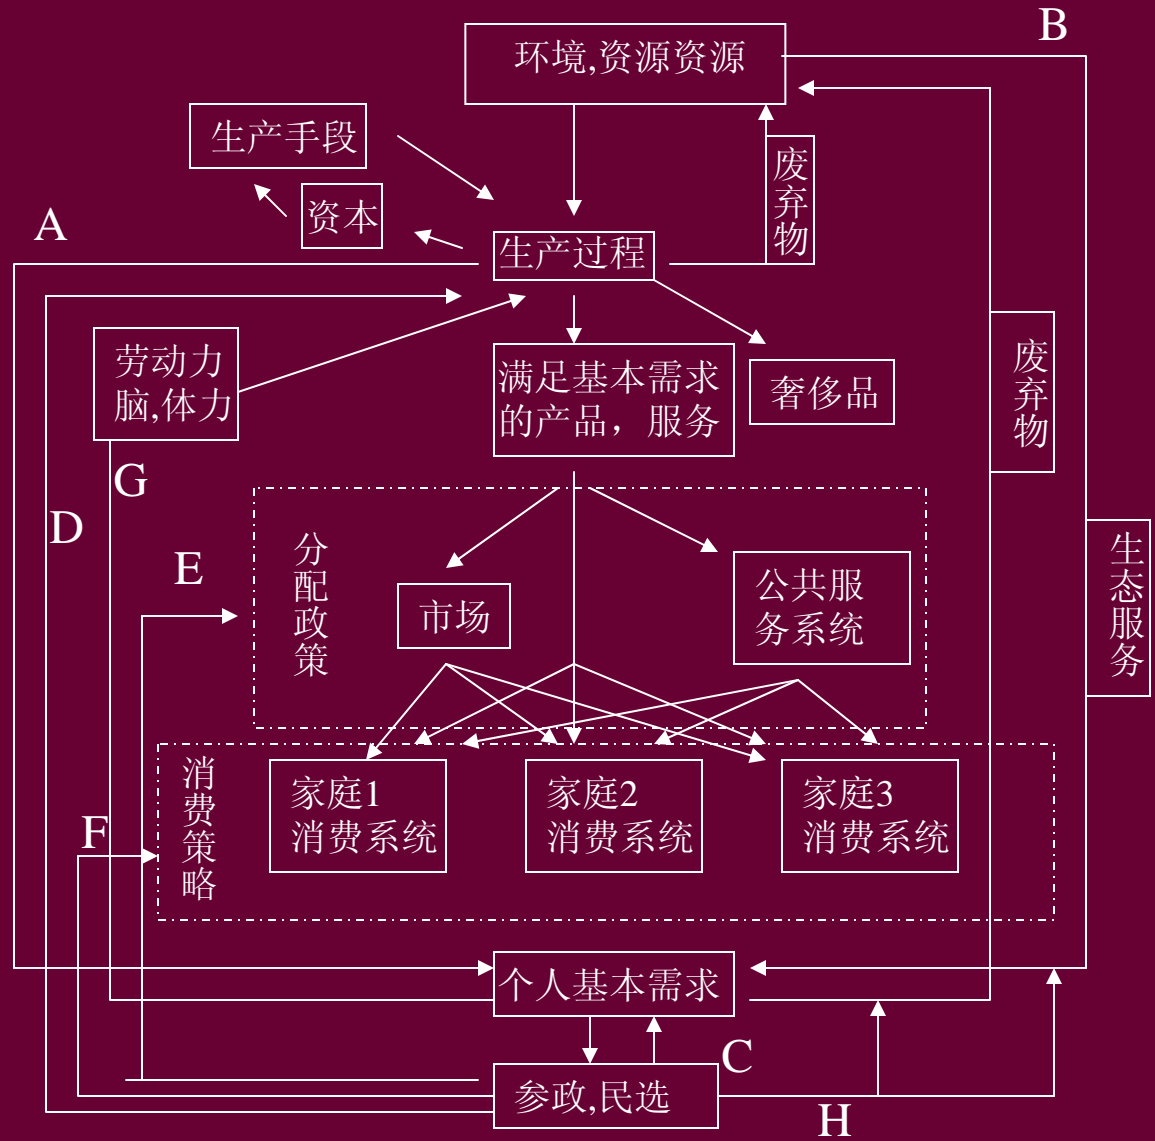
B
环境,资源资源
生产手段
资本
废弃物
A
生产过程
劳动力
脑,体力
满足基本需求的产品，服务
奢侈品
废弃物
G
D
E
分配政策
市场
公共服务系统
生态服务
消费策略
家庭1
消费系统
家庭2
消费系统
家庭3
消费系统
F
个人基本需求
C
参政,民选
H